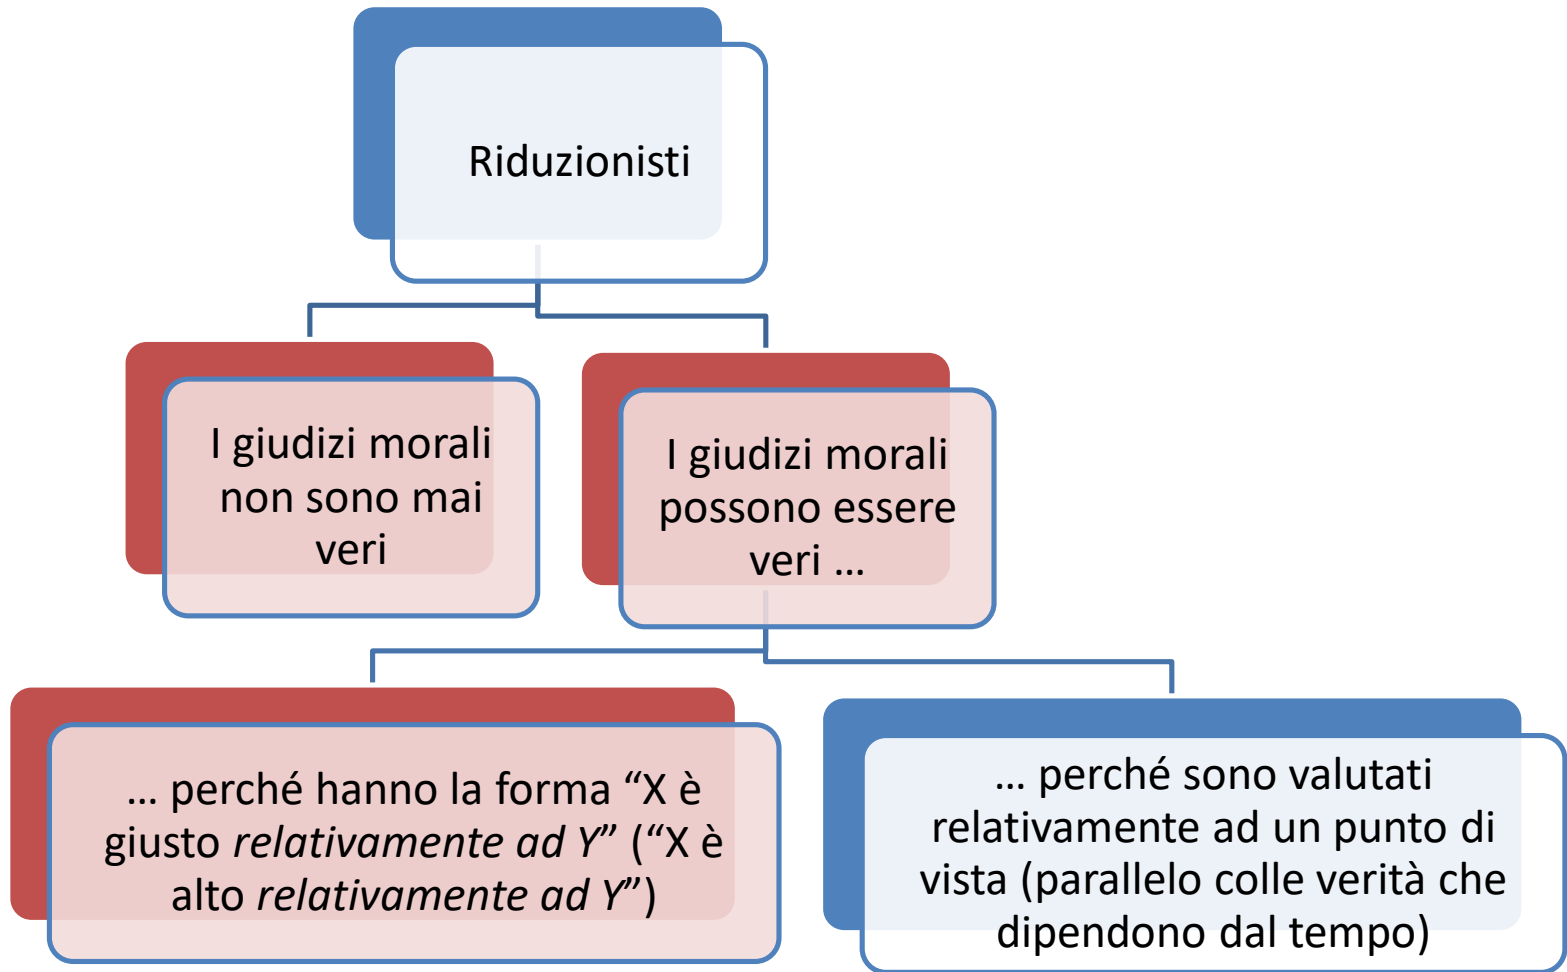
Riduzionisti

I giudizi morali non sono mai veri

I giudizi morali possono essere veri …

… perché hanno la forma “X è giusto *relativamente ad Y*” (“X è alto *relativamente ad Y*”)

… perché sono valutati relativamente ad un punto di vista (parallelo colle verità che dipendono dal tempo)